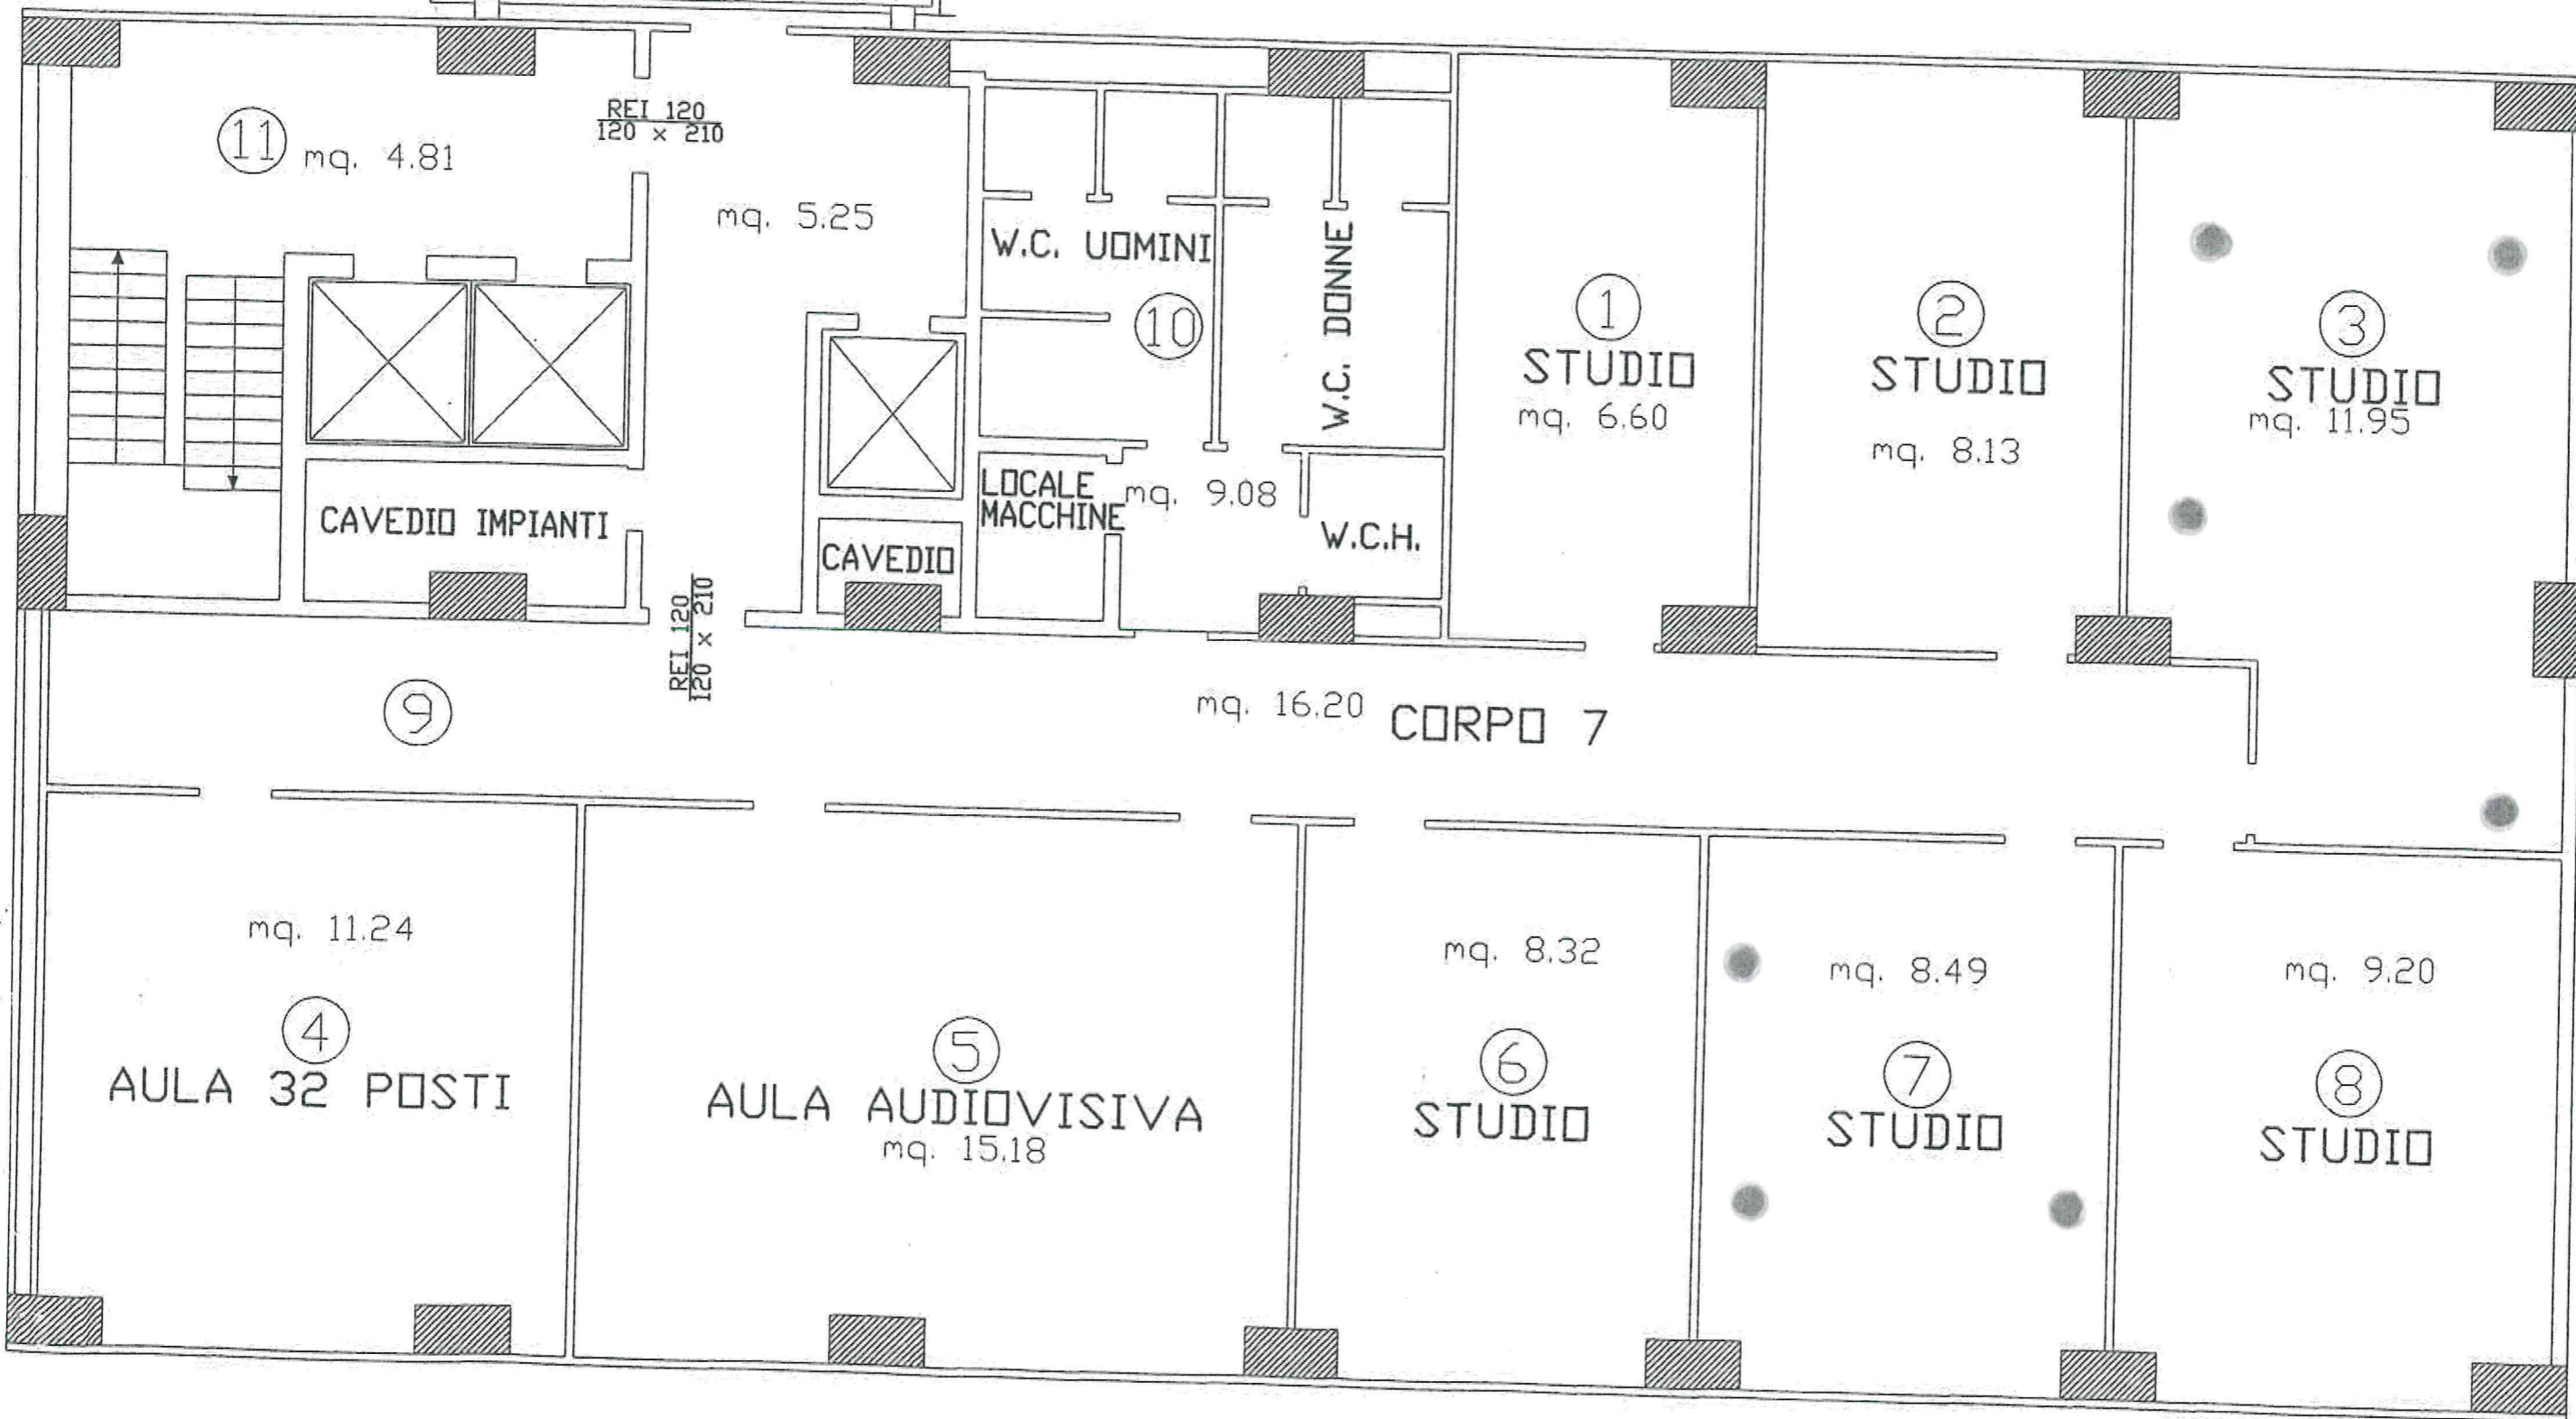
11 mq. 4.81

REI 120
120 x 210

mq. 5.25

W.C. UOMINI

10

W.C. DONNE

1
STUDIO
mq. 6.60

2
STUDIO
mq. 8.13

3
STUDIO
mq. 11.95

CAVEDIO IMPIANTI

CAVEDIO

LOCALE MACCHINE

mq. 9.08

W.C.H.

REI 120
120 x 210

9

mq. 16.20 CORPO 7

mq. 11.24

4
AULA 32 POSTI

5
AULA AUDIOVISIVA
mq. 15.18

mq. 8.32

6
STUDIO

mq. 8.49

7
STUDIO

mq. 9.20

8
STUDIO